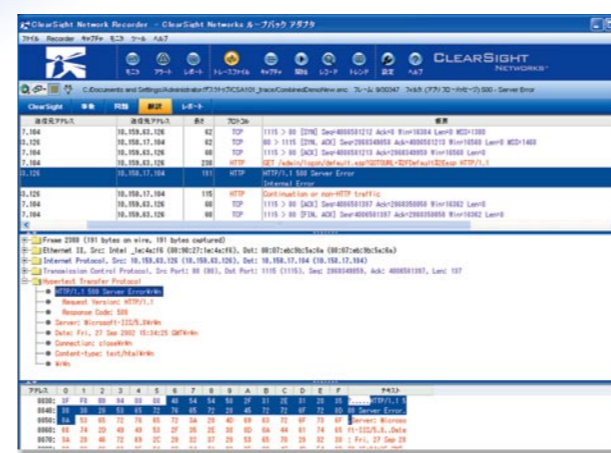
ClearSight Network Recorder - ClearSight Networks ループバック アダプタ

ファイル Recorder キャプチャ モニタ ツール ヘルプ

モニタ アラート レポート トレースファイル キャプチャ 開始 レコード トレンド 設定 ヘルプ

CLEARSIGHT NETWORKS

C:Documents and Settings\Administrator\デスクトップ\CSA101_traces\CombinedDemoNew.enc フレーム 9/00347 フィルタ (アプリ プロービーンズ) 500 - Server Error

ClearSight 事象 問題 統計 レポート

| 送信元アドレス | 送信先アドレス | 長さ | プロトコル | 概要 |
|---|---|---|---|---|
| 7.104 | 10.159.63.126 | 62 | TCP | 1115 > 80 [SYN] Seq=4086581212 Ack=0 Win=16384 Len=0 MSS=1380 |
| 3.126 | 10.159.17.104 | 62 | TCP | 80 > 1115 [SYN, ACK] Seq=2968349858 Ack=4086581213 Win=16560 Len=0 MSS=1460 |
| 7.104 | 10.159.63.126 | 60 | TCP | 1115 > 80 [ACK] Seq=4086581213 Ack=2968349859 Win=16560 Len=0 |
| 7.104 | 10.159.63.126 | 230 | HTTP | GET /admin/logon/default.asp?GOTOURL=%2FDefault%2Easp HTTP/1.1 |
| 3.126 | 10.159.17.104 | 181 | HTTP | HTTP/1.1 500 Server Error |
| | | | | Internal Error |
| 3.126 | 10.159.17.104 | 115 | HTTP | Continuation or non-HTTP traffic |
| 7.104 | 10.159.63.126 | 60 | TCP | 1115 > 80 [ACK] Seq=4086581397 Ack=2968350058 Win=16362 Len=0 |
| 7.104 | 10.159.63.126 | 60 | TCP | 1115 > 80 [FIN, ACK] Seq=4086581397 Ack=2968350058 Win=16362 Len=0 |

Frame 2308 (181 bytes on wire, 181 bytes captured)
Ethernet II, Src: Intel_1e:4c:f6 (00:90:27:1e:4c:f6), Dst: 00:07:eb:9b:5c:6a (00:07:eb:9b:5c:6a)
Internet Protocol, Src: 10.159.63.126 (10.159.63.126), Dst: 10.159.17.104 (10.159.17.104)
Transmission Control Protocol, Src Port: 80 (80), Dst Port: 1115 (1115), Seq: 2968349859, Ack: 4086581397, Len: 127
Hypertext Transfer Protocol
HTTP/1.1 500 Server Error\r\n
Request Version: HTTP/1.1
Response Code: 500
Server: Microsoft-IIS/5.0\r\n
Date: Fri, 27 Sep 2002 15:14:35 GMT\r\n
Connection: close\r\n
Content-type: text/html\r\n
\r\n

| アドレス | 0 | 1 | 2 | 3 | 4 | 5 | 6 | 7 | 8 | 9 | A | B | C | D | E | F | テキスト |
|---|---|---|---|---|---|---|---|---|---|---|---|---|---|---|---|---|---|
| 0030: | 3F | F8 | 89 | 54 | 00 | 00 | 48 | 54 | 54 | 50 | 2F | 31 | 2E | 31 | 20 | 35 | ....HTTP/1.1 5 |
| 0040: | 30 | 30 | 20 | 53 | 65 | 72 | 76 | 65 | 72 | 20 | 45 | 72 | 72 | 6F | 72 | 0D | 00 Server Error. |
| 0050: | 0A | 53 | 65 | 72 | 76 | 65 | 72 | 3A | 20 | 4D | 69 | 63 | 72 | 6F | 73 | 6F | .Server: Microso |
| 0060: | 66 | 74 | 2D | 49 | 49 | 53 | 2F | 35 | 2E | 30 | 0D | 0A | 44 | 61 | 74 | 65 | ft-IIS/5.0..Date |
| 0070: | 3A | 20 | 46 | 72 | 69 | 2C | 20 | 32 | 37 | 20 | 53 | 65 | 70 | 20 | 32 | 30 | : Fri, 27 Sep 20 |